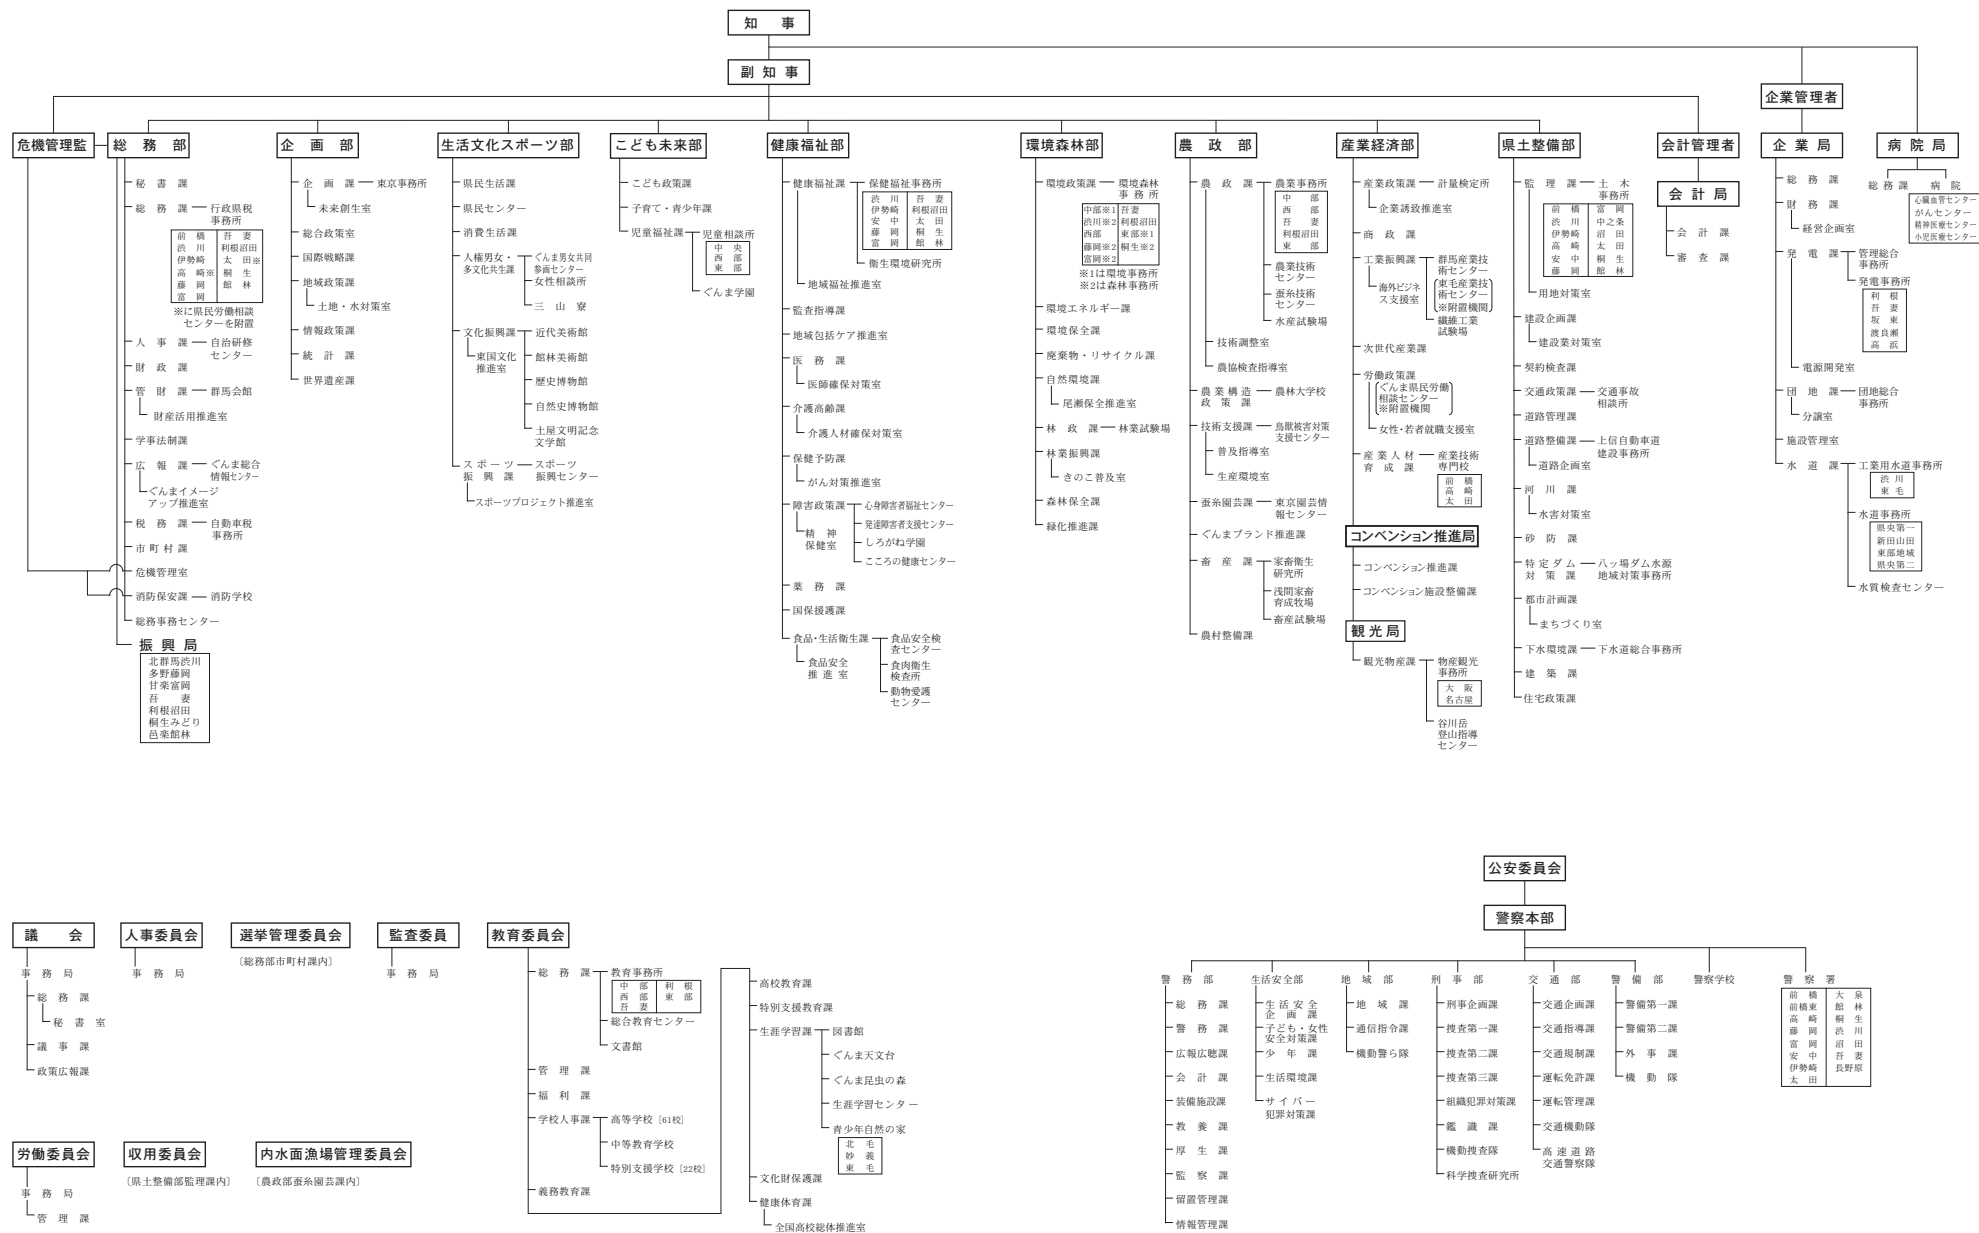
知事

副知事

企業管理者

危機管理監

総務部
秘書課
総務課 行政県税事務所
前橋 吾妻
渋川 利根沼田
伊勢崎 太田※
高崎※ 桐生
藤岡 館林
富岡
※に県民労働相談センターを附置
人事課 自治研修センター
財政課
管財課 群馬会館
財産活用推進室
学事法制課
広報課 ぐんま総合情報センター
ぐんまイメージアップ推進室
税務課 自動車税事務所
市町村課
危機管理室
消防保安課 消防学校
総務事務センター
振興局
北群馬渋川
多野藤岡
甘楽富岡
吾妻
利根沼田
桐生みどり
邑楽館林

企画部
企画課 東京事務所
未来創生室
総合政策室
国際戦略課
地域政策課
土地・水対策室
情報政策課
統計課
世界遺産課

生活文化スポーツ部
県民生活課
県民センター
消費生活課
人権男女・多文化共生課 ぐんま男女共同参画センター
女性相談所
三山寮
文化振興課 近代美術館
東国文化推進室
館林美術館
歴史博物館
自然史博物館
土屋文明記念文学館
スポーツ振興課 スポーツ振興センター
スポーツプロジェクト推進室

こども未来部
こども政策課
子育て・青少年課
児童福祉課 児童相談所
中央
西部
東部
ぐんま学園

健康福祉部
健康福祉課 保健福祉事務所
渋川 吾妻
伊勢崎 利根沼田
安中 太田
藤岡 桐生
富岡 館林
衛生環境研究所
地域福祉推進室
監査指導課
地域包括ケア推進室
医務課
医師確保対策室
介護高齢課
介護人材確保対策室
保健予防課
がん対策推進室
障害政策課 心身障害者福祉センター
発達障害者支援センター
精神保健室
しろがね学園
こころの健康センター
薬務課
国保援護課
食品・生活衛生課 食品安全検査センター
食品安全推進室
食肉衛生検査所
動物愛護センター

環境森林部
環境政策課 環境森林事務所
中部※1 吾妻
渋川※2 利根沼田
西部 東部※1
藤岡※2 桐生※2
富岡※2
※1は環境事務所
※2は森林事務所
環境エネルギー課
環境保全課
廃棄物・リサイクル課
自然環境課
尾瀬保全推進室
林政課 林業試験場
林業振興課
きのこ普及室
森林保全課
緑化推進課

農政部
農政課 農業事務所
中部
西部
吾妻
利根沼田
東部
農業技術センター
蚕糸技術センター
水産試験場
技術調整室
農協検査指導室
農業構造政策課 農林大学校
技術支援課 鳥獣被害対策支援センター
普及指導室
生産環境室
蚕糸園芸課 東京園芸情報センター
ぐんまブランド推進課
畜産課 家畜衛生研究所
浅間家畜育成牧場
畜産試験場
農村整備課

産業経済部
産業政策課 計量検定所
企業誘致推進室
商政課
工業振興課 群馬産業技術センター
海外ビジネス支援室
東毛産業技術センター
※附置機関
繊維工業試験場
次世代産業課
労働政策課
ぐんま県民労働相談センター
※附置機関
女性・若者就職支援室
産業人材育成課 産業技術専門校
前橋
高崎
太田

コンベンション推進局
コンベンション推進課
コンベンション施設整備課

観光局
観光物産課 物産観光事務所
大阪
名古屋
谷川岳登山指導センター

県土整備部
監理課 土木事務所
前橋 富岡
渋川 中之条
伊勢崎 沼田
高崎 太田
安中 桐生
藤岡 館林
用地対策室
建設企画課
建設業対策室
契約検査課
交通政策課 交通事故相談所
道路管理課
道路整備課 上信自動車道建設事務所
道路企画室
河川課
水害対策室
砂防課
特定ダム対策課 八ッ場ダム水源地域対策事務所
都市計画課
まちづくり室
下水環境課 下水道総合事務所
建築課
住宅政策課

会計管理者
会計局
会計課
審査課

企業局
総務課
財務課
経営企画室
発電課 管理総合事務所
発電事務所
利根
吾妻
坂東
渡良瀬
高浜
電源開発室
団地課 団地総合事務所
分譲室
施設管理室
水道課 工業用水道事務所
渋川
東毛
水道事務所
県央第一
新田山田
東部地域
県央第二
水質検査センター

病院局
総務課 病院
心臓血管センター
がんセンター
精神医療センター
小児医療センター

議会
事務局
総務課
秘書室
議事課
政策広報課

人事委員会
事務局

選挙管理委員会
〔総務部市町村課内〕

監査委員
事務局

教育委員会
総務課 教育事務所
中部 利根
西部 東部
吾妻
総合教育センター
文書館
管理課
福利課
学校人事課 高等学校〔61校〕
中等教育学校
特別支援学校〔22校〕
義務教育課
高校教育課
特別支援教育課
生涯学習課 図書館
ぐんま天文台
ぐんま昆虫の森
生涯学習センター
青少年自然の家
北毛
妙義
東毛
文化財保護課
健康体育課
全国高校総体推進室

労働委員会
事務局
管理課

収用委員会
〔県土整備部監理課内〕

内水面漁場管理委員会
〔農政部蚕糸園芸課内〕

公安委員会

警察本部
警務部
総務課
警務課
広報広聴課
会計課
装備施設課
教養課
厚生課
監察課
留置管理課
情報管理課
生活安全部
生活安全企画課
子ども・女性安全対策課
少年課
生活環境課
サイバー犯罪対策課
地域部
地域課
通信指令課
機動警ら隊
刑事部
刑事企画課
捜査第一課
捜査第二課
捜査第三課
組織犯罪対策課
鑑識課
機動捜査隊
科学捜査研究所
交通部
交通企画課
交通指導課
交通規制課
運転免許課
運転管理課
交通機動隊
高速道路交通警察隊
警備部
警備第一課
警備第二課
外事課
機動隊
警察学校
警察署
前橋 大泉
前橋東 館林
高崎 桐生
藤岡 渋川
富岡 沼田
安中 吾妻
伊勢崎 長野原
太田